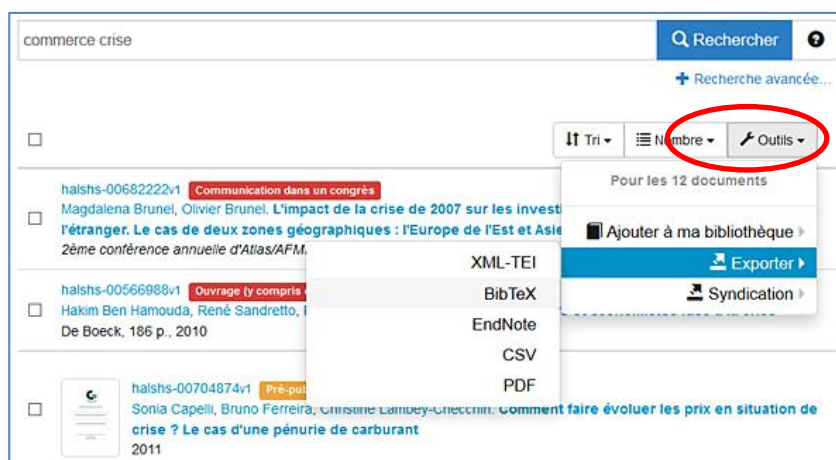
commerce crise

Rechercher

+ Recherche avancée...

Tri | Nombre | Outils

Pour les 12 documents

Ajouter à ma bibliothèque

Exporter

Syndication

XML-TEI

BibTeX

EndNote

CSV

PDF

halshs-00682222v1 Communication dans un congrès
Magdalena Brunel, Olivier Brunel. L'impact de la crise de 2007 sur les investi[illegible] l'étranger. Le cas de deux zones géographiques : l'Europe de l'Est et Asie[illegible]
2ème conférence annuelle d'Atlas/AFM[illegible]

halshs-00566988v1 Ouvrage (y compris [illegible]
Hakim Ben Hamouda, René Sandretto, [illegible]
De Boeck, 186 p., 2010

halshs-00704874v1 Pré-pub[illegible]
Sonia Capelli, Bruno Ferreira, Christine Lambey-Checchin. Comment faire évoluer les prix en situation de crise ? Le cas d'une pénurie de carburant
2011